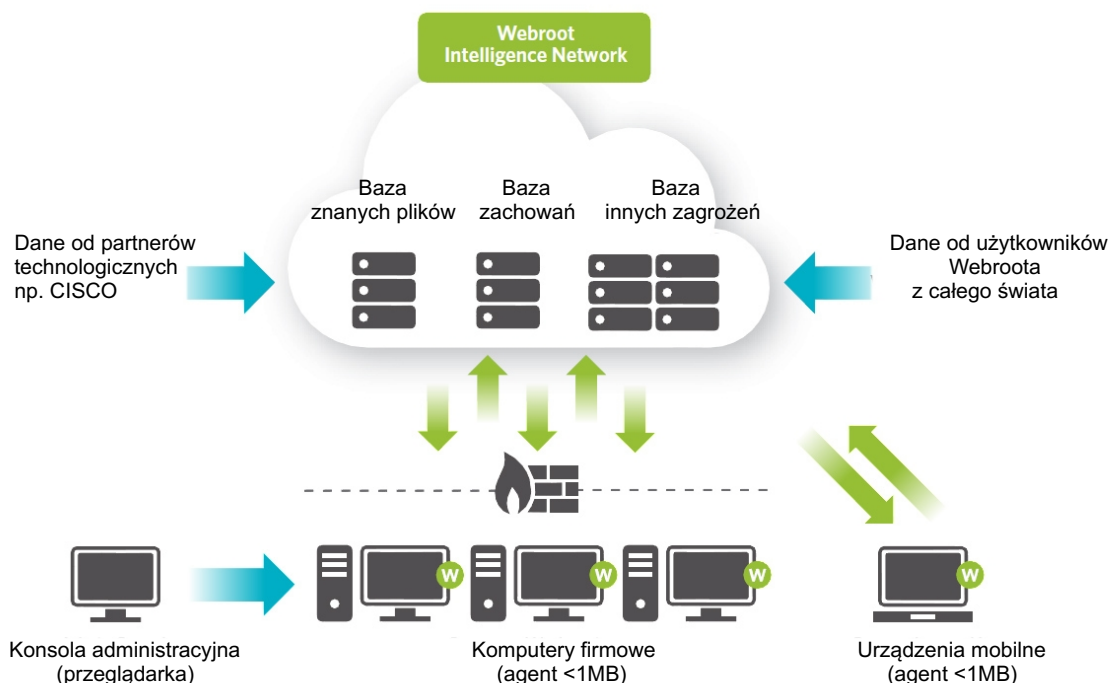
Webroot
Intelligence Network

Baza
znanych plików

Baza
zachowań

Baza
innych zagrożeń

Dane od partnerów
technologicznych
np. CISCO

Dane od użytkowników
Webroota
z całego świata

W

W

W

W

Konsola administracyjna
(przeglądarka)

Komputery firmowe
(agent <1MB)

Urządzenia mobilne
(agent <1MB)